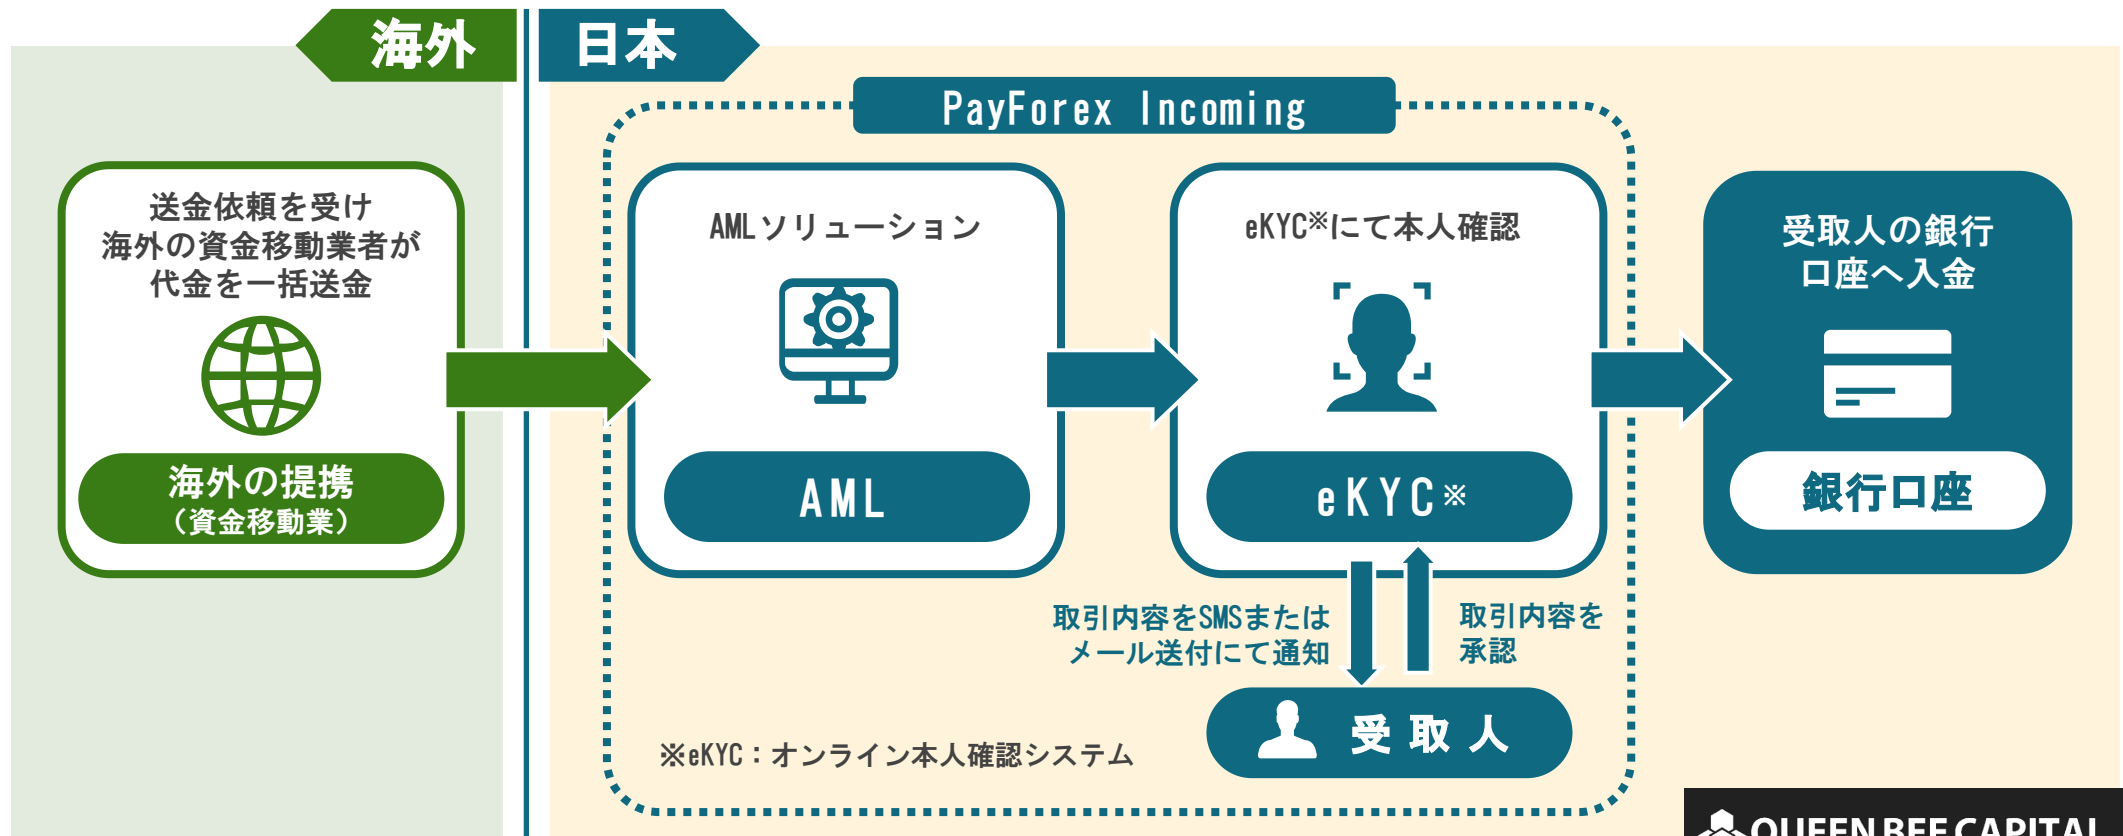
海外

日本

PayForex Incoming

送金依頼を受け
海外の資金移動業者が
代金を一括送金

海外の提携
（資金移動業）

AMLソリューション

AML

eKYC※にて本人確認

eKYC※

受取人の銀行
口座へ入金

銀行口座

取引内容をSMSまたは
メール送付にて通知

取引内容を
承認

受取人

※eKYC：オンライン本人確認システム

QUEEN BEE CAPITAL